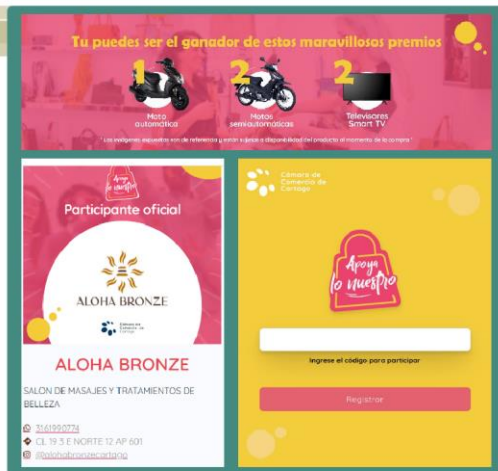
Tu puedes ser el ganador de estos maravillosos premios

1 Moto automatica

2 Motos semiautomaticas

2 Televisores Smart TV

* Las imágenes expuestas son de referencia y están sujetas a disponibilidad del producto al momento de la compra *

Apoya lo nuestro

Participante oficial

ALOHA BRONZE

Cámara de Comercio de Cartago

ALOHA BRONZE

SALON DE MASAJES Y TRATAMIENTOS DE BELLEZA

3161990774

CL 19 5 E NORTE 12 AP 601

@alohabronzecartago

Cámara de Comercio de Cartago

Apoya lo nuestro

Ingrese el código para participar

Registrar